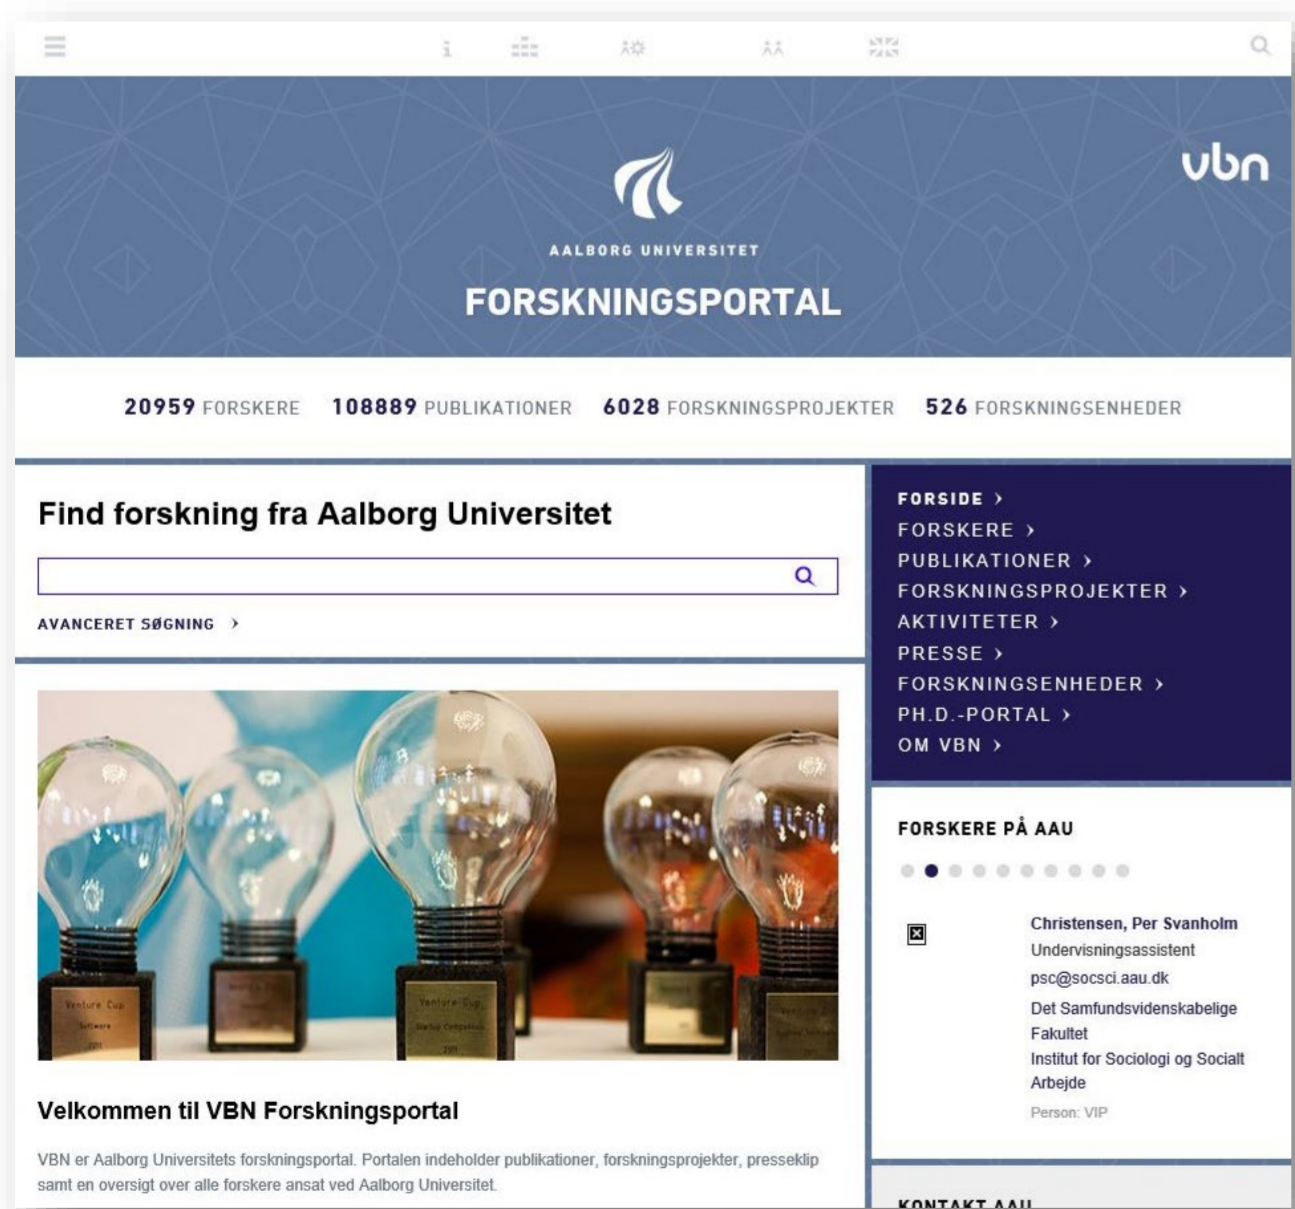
vbn

AALBORG UNIVERSITET

FORSKNINGSPORTAL

20959 FORSKERE 108889 PUBLIKATIONER 6028 FORSKNINGSPROJEKTER 526 FORSKNINGSENHEDER

Find forskning fra Aalborg Universitet

AVANCERET SØGNING ›

Venture Cup

Venture Cup

Velkommen til VBN Forskningsportal

VBN er Aalborg Universitets forskningsportal. Portalen indeholder publikationer, forskningsprojekter, presseklip samt en oversigt over alle forskere ansat ved Aalborg Universitet.

FORSIDE ›
FORSKERE ›
PUBLIKATIONER ›
FORSKNINGSPROJEKTER ›
AKTIVITETER ›
PRESSE ›
FORSKNINGSENHEDER ›
PH.D.-PORTAL ›
OM VBN ›

FORSKERE PÅ AAU

Christensen, Per Svanholm
Undervisningsassistent
psc@socsci.aau.dk
Det Samfundsvidenskabelige Fakultet
Institut for Sociologi og Socialt Arbejde
Person: VIP

KONTAKT AAU